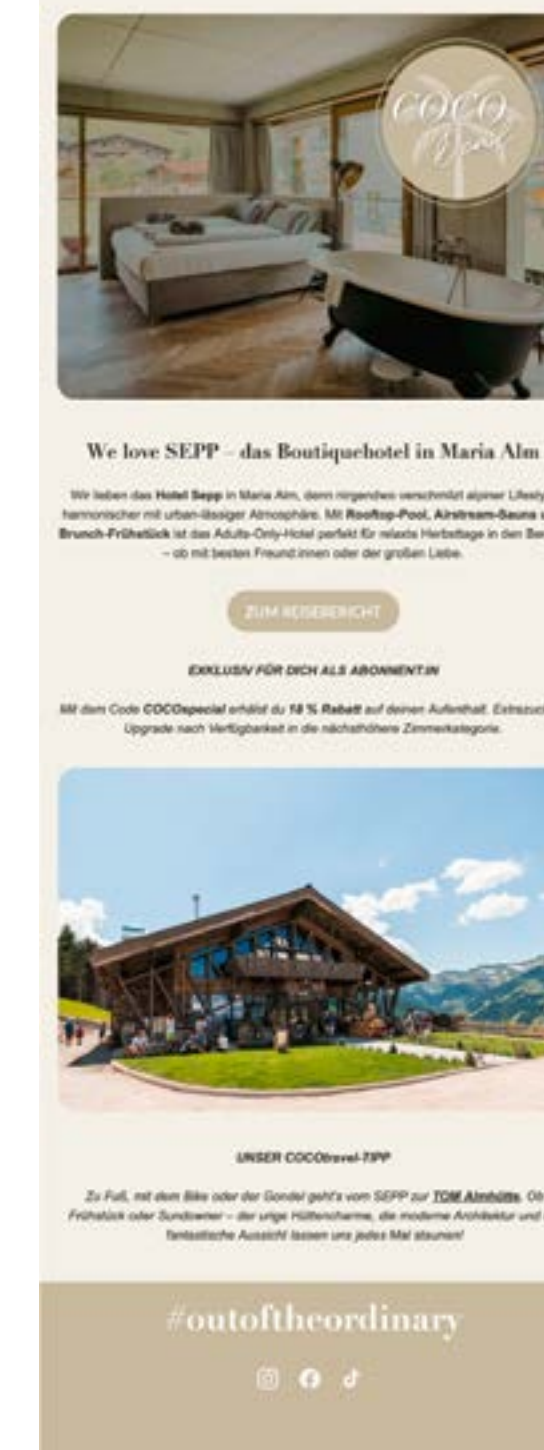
COCO Travel

We love SEPP – das Boutiquehotel in Maria Alm

Wir lieben das **Hotel Sepp** in Maria Alm, denn nirgendwo verschmilzt alpiner Lifesty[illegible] harmonischer mit urban-lässiger Atmosphäre. Mit **Rooftop-Pool**, **Airstream-Sauna** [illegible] **Brunch-Frühstück** ist das Adults-Only-Hotel perfekt für relaxte Herbsttage in den Ber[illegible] – ob mit besten Freund:innen oder der großen Liebe.

ZUM REISEBERICHT

EXKLUSIV FÜR DICH ALS ABONNENT:IN

Mit dem Code **COCOspecial** erhält du **18 % Rabatt** auf deinen Aufenthalt. Extrazuc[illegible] Upgrade nach Verfügbarkeit in die nächsthöhere Zimmerkategorie.

UNSER COCOtravel-TIPP

Zu Fuß, mit dem Bike oder der Gondel geht's vom SEPP zur **TOM Almhütte**. Ob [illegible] Frühstück oder Sundowner – der urige Hüttencharme, die moderne Architektur und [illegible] fantastische Aussicht lassen uns jedes Mal staunen!

#outoftheordinary